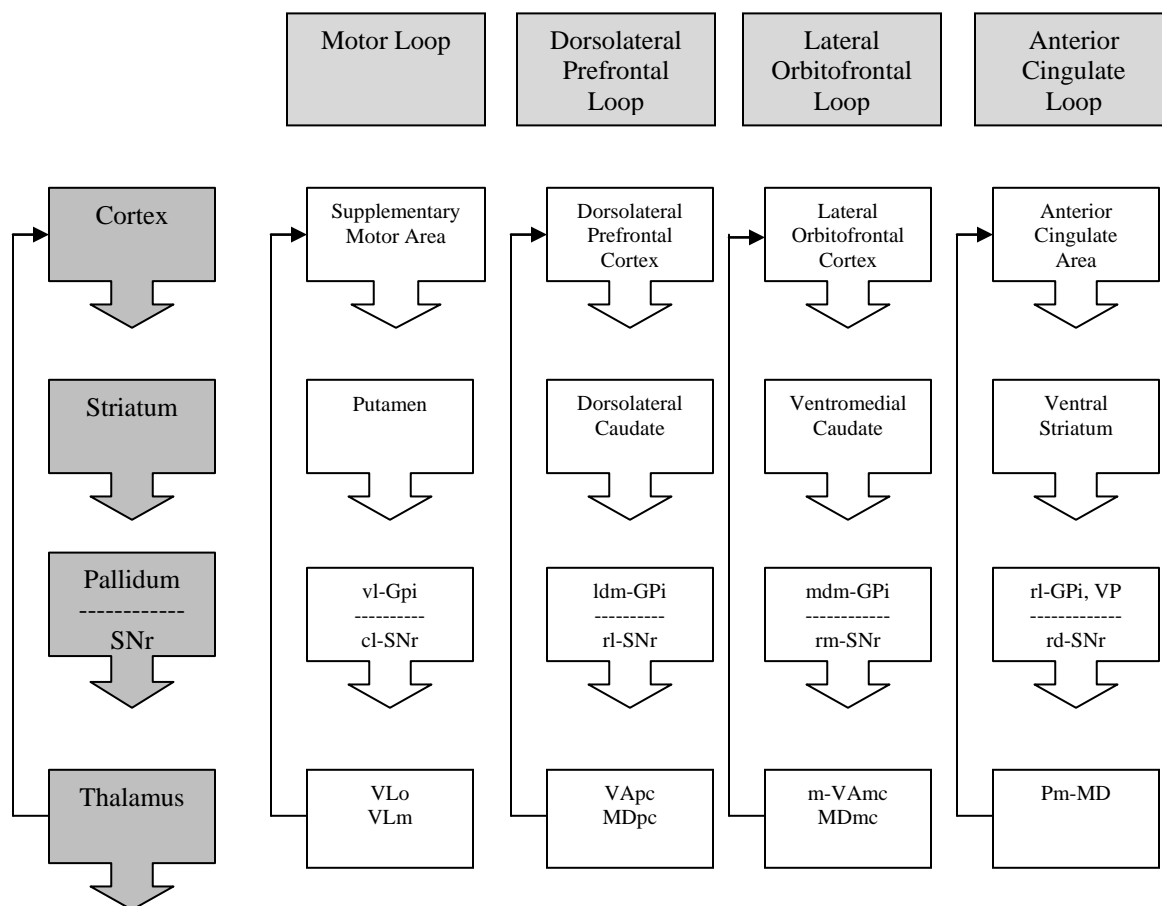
Motor Loop

Dorsolateral Prefrontal Loop

Lateral Orbitofrontal Loop

Anterior Cingulate Loop

Cortex

Striatum

Pallidum
------------
SNr

Thalamus

Supplementary Motor Area

Putamen

vl-Gpi
----------
cl-SNr

VLo
VLm

Dorsolateral Prefrontal Cortex

Dorsolateral Caudate

ldm-GPi
----------
rl-SNr

VApc
MDpc

Lateral Orbitofrontal Cortex

Ventromedial Caudate

mdm-GPi
------------
rm-SNr

m-VAmc
MDmc

Anterior Cingulate Area

Ventral Striatum

rl-GPi, VP
------------
rd-SNr

Pm-MD